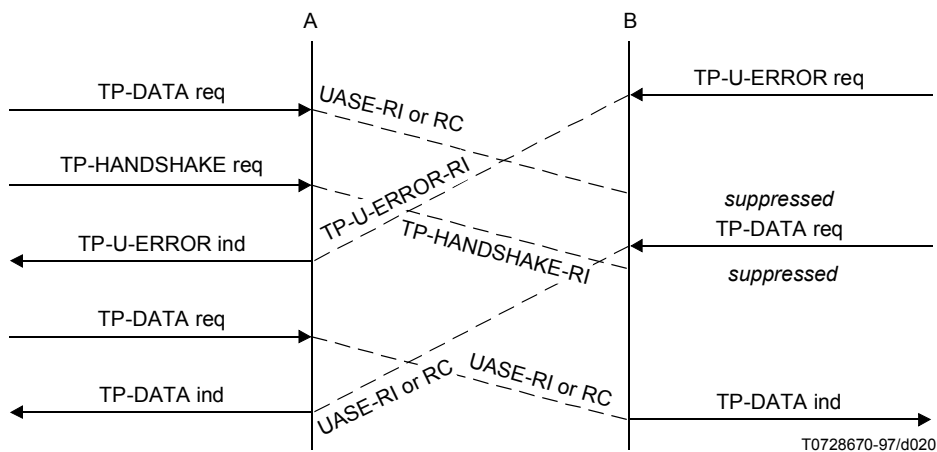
A

B

TP-DATA req

UASE-RI or RC

TP-U-ERROR req

TP-HANDSHAKE req

TP-U-ERROR-RI

suppressed

TP-DATA req

TP-U-ERROR ind

TP-HANDSHAKE-RI

suppressed

TP-DATA req

UASE-RI or RC

UASE-RI or RC

TP-DATA ind

TP-DATA ind

T0728670-97/d020